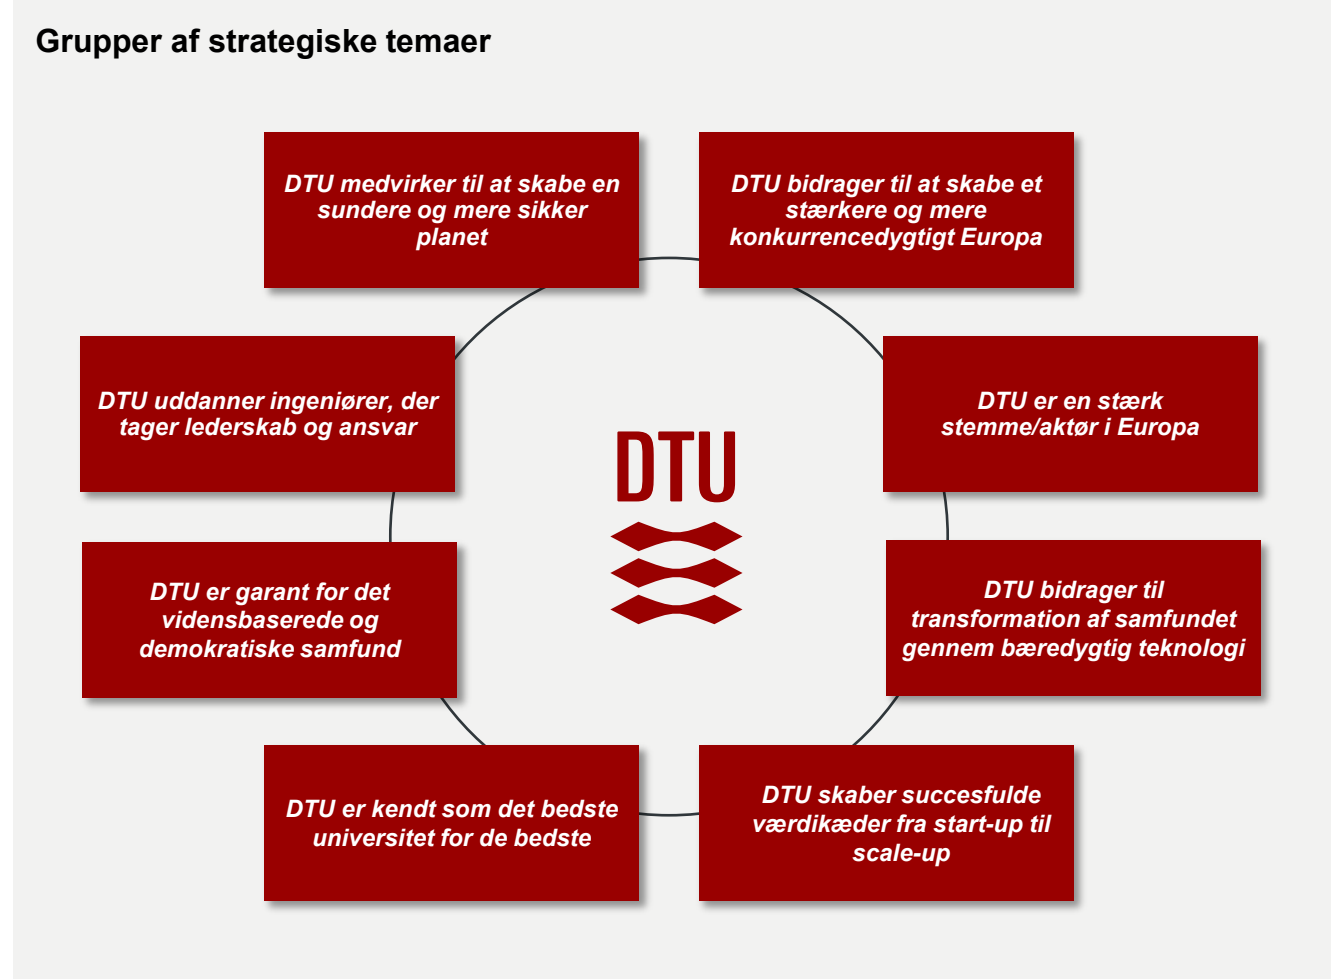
Grupper af strategiske temaer

DTU medvirker til at skabe en sundere og mere sikker planet

DTU bidrager til at skabe et stærkere og mere konkurrencedygtigt Europa

DTU uddanner ingeniører, der tager lederskab og ansvar

DTU er en stærk stemme/aktør i Europa

DTU

DTU er garant for det vidensbaserede og demokratiske samfund

DTU bidrager til transformation af samfundet gennem bæredygtig teknologi

DTU er kendt som det bedste universitet for de bedste

DTU skaber succesfulde værdikæder fra start-up til scale-up